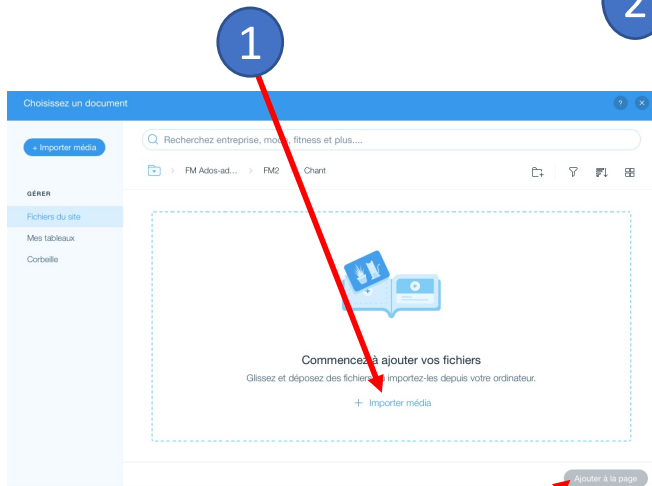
1

2

Choisissez un document

?

+ Importer média

Recherchez entreprise, mod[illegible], fitness et plus....

FM Ados-ad... > FM2 > Chant

GÉRER

Fichiers du site

Mes tableaux

Corbeille

Commencez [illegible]à ajouter vos fichiers

Glissez et déposez des fichiers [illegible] importez-les depuis votre ordinateur.

+ Importer média

Ajouter à la page